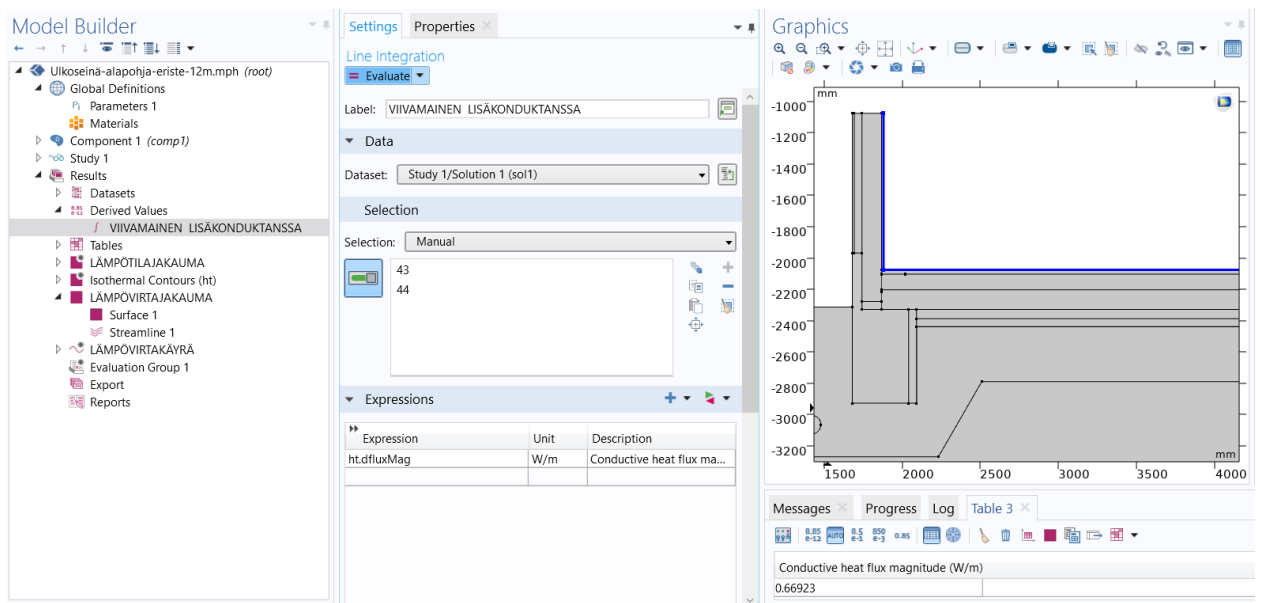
Model Builder

Ulkoseinä-alapohja-eriste-12m.mph (root)
Global Definitions
Parameters 1
Materials
Component 1 (comp1)
Study 1
Results
Datasets
Derived Values
VIIVAMAINEN LISÄKONDUKTANSSA
Tables
LÄMPÖTILAJAKAUMA
Isothermal Contours (ht)
LÄMPÖVIRTAJAKAUMA
Surface 1
Streamline 1
LÄMPÖVIRTAKÄYRÄ
Evaluation Group 1
Export
Reports

Settings Properties

Line Integration
Evaluate

Label: VIIVAMAINEN LISÄKONDUKTANSSA

Data
Dataset: Study 1/Solution 1 (sol1)

Selection
Selection: Manual
43
44

Expressions

| Expression | Unit | Description |
|---|---|---|
| ht.dfluxMag | W/m | Conductive heat flux ma... |
| | | |

Graphics

mm
-1000
-1200
-1400
-1600
-1800
-2000
-2200
-2400
-2600
-2800
-3000
-3200
mm
1500 2000 2500 3000 3500 4000

Messages Progress Log Table 3

8.85 e-12 AUTO 8.5 e-1 850 e-3 0.85

| Conductive heat flux magnitude (W/m) |
|---|
| 0.66923 |